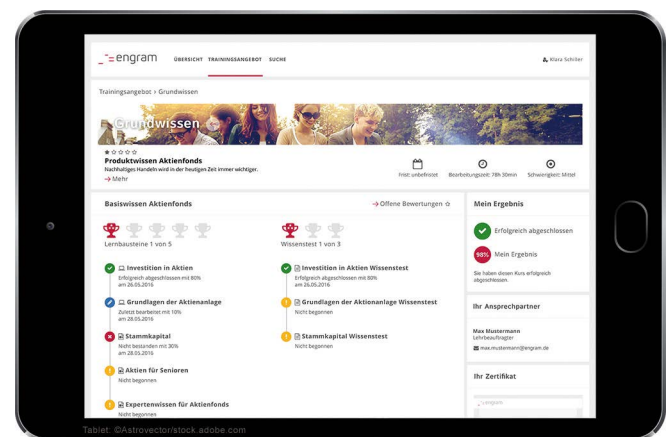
engram ÜBERSICHT TRAININGSANGEBOT SUCHE

Klara Schiller

Trainingsangebot › Grundwissen

Grundwissen

Produktwissen Aktienfonds
Nachhaltiges Handeln wird in der heutigen Zeit immer wichtiger.
→ Mehr

Frist: unbefristet Bearbeitungszeit: 78h 30min Schwierigkeit: Mittel

Basiswissen Aktienfonds

→ Offene Bewertungen ☆

Lernbausteine 1 von 5

Investition in Aktien
Erfolgreich abgeschlossen mit 80%
am 26.05.2016

Grundlagen der Aktienanlage
Zuletzt bearbeitet mit 10%
am 28.05.2016

Stammkapital
Nicht bestanden mit 30%
am 28.05.2016

Aktien für Senioren
Nicht begonnen

Expertenwissen für Aktienfonds
Nicht begonnen

Wissenstest 1 von 3

Investition in Aktien Wissenstest
Erfolgreich abgeschlossen mit 80%
am 26.05.2016

Grundlagen der Aktionanlage Wissenstest
Nicht begonnen

Stammkapital Wissenstest
Nicht begonnen

Mein Ergebnis

Erfolgreich abgeschlossen

98% Mein Ergebnis

Sie haben diesen Kurs erfolgreich abgeschlossen.

Ihr Ansprechpartner

Max Mustermann
Lehrbeauftragter
max.mustermann@engram.de

Ihr Zertifikat

engram

Tablet: ©Astrovector/stock.adobe.com